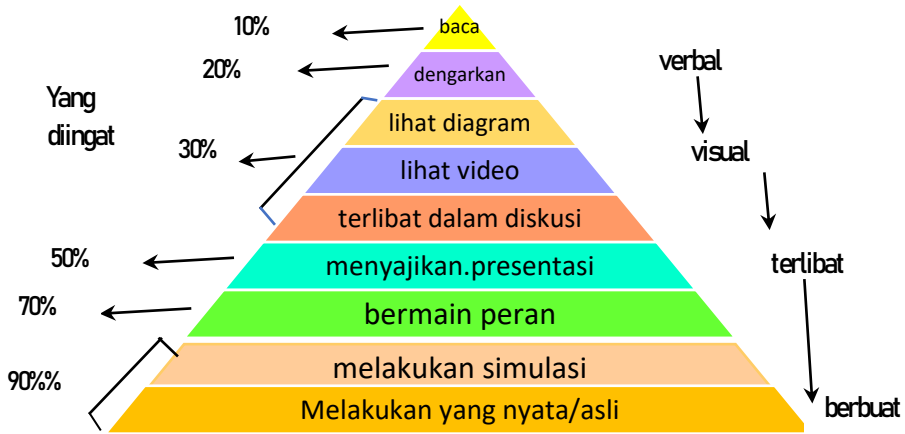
10%
baca
20%
dengarkan
Yang diingat
30%
lihat diagram
lihat video
terlibat dalam diskusi
50%
menyajikan.presentasi
70%
bermain peran
90%%
melakukan simulasi
Melakukan yang nyata/asli
verbal
visual
terlibat
berbuat